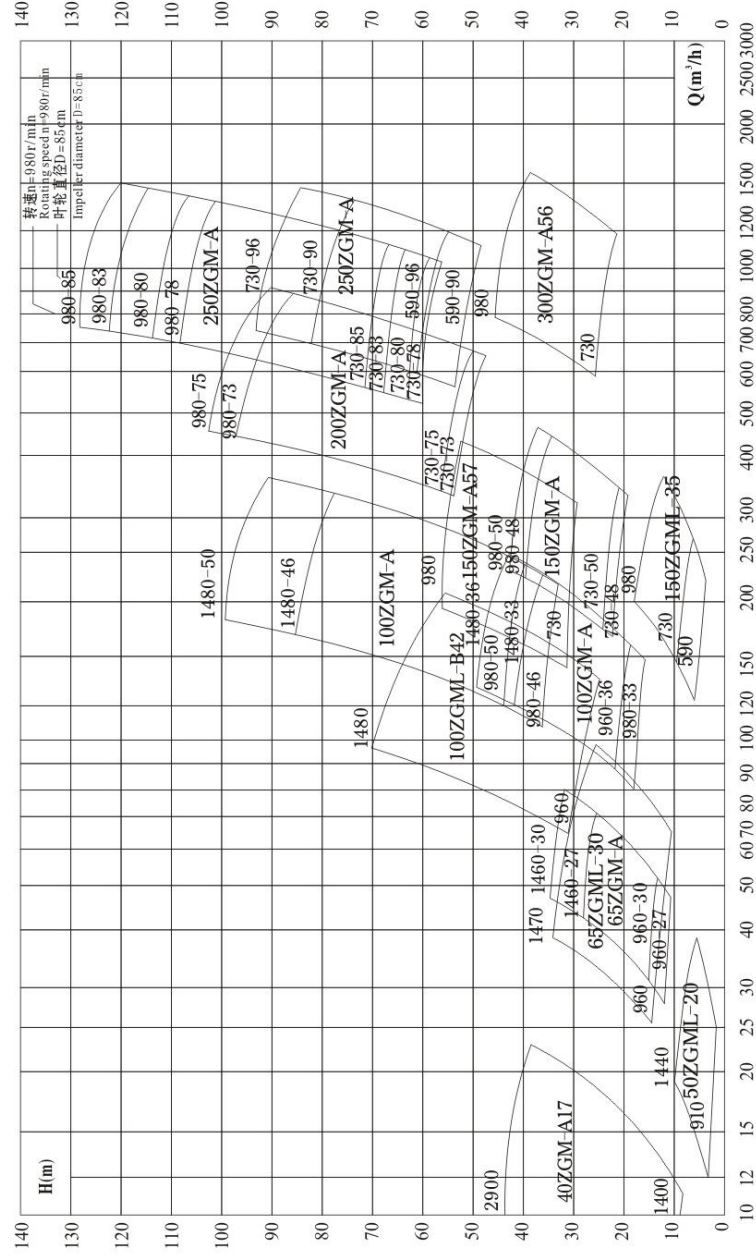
转速n=980r/min
Rotating speed n=980r/min
叶轮直径D=85cm
Impeller diameter D=85cm

H(m)
Q(m³/h)

140
130
120
110
100
90
80
70
60
50
40
30
20
10
0

10 12 15 20 25 30 40 50 60 70 80 90 100 120 150 200 250 300 400 500 600 700 800 1000 1200 1500 2000 2500 3000

980-85
980-83
980-80
980-78
250ZGM-A
730-96
730-90
250ZGM-A
590-96
590-90
980
300ZGM-A56
730
980-75
980-73
200ZGM-A
730-85
730-83
730-80
730-78
730-75
730-73
150ZGM-A57
150ZGM-A
980-50
980-48
1480-36
150ZGML-35
1480-50
1480-46
100ZGM-A
980
730-50
730-48
980
1480-33
730
730
590
100ZGML-B42
980-50
980-46
100ZGM-A
960-36
980-33
1480
960
1460-30
1460-27
65ZGML-30
65ZGM-A
1470
960-30
960-27
960
50ZGML-20
1440
910
40ZGM-A17
2900
1400